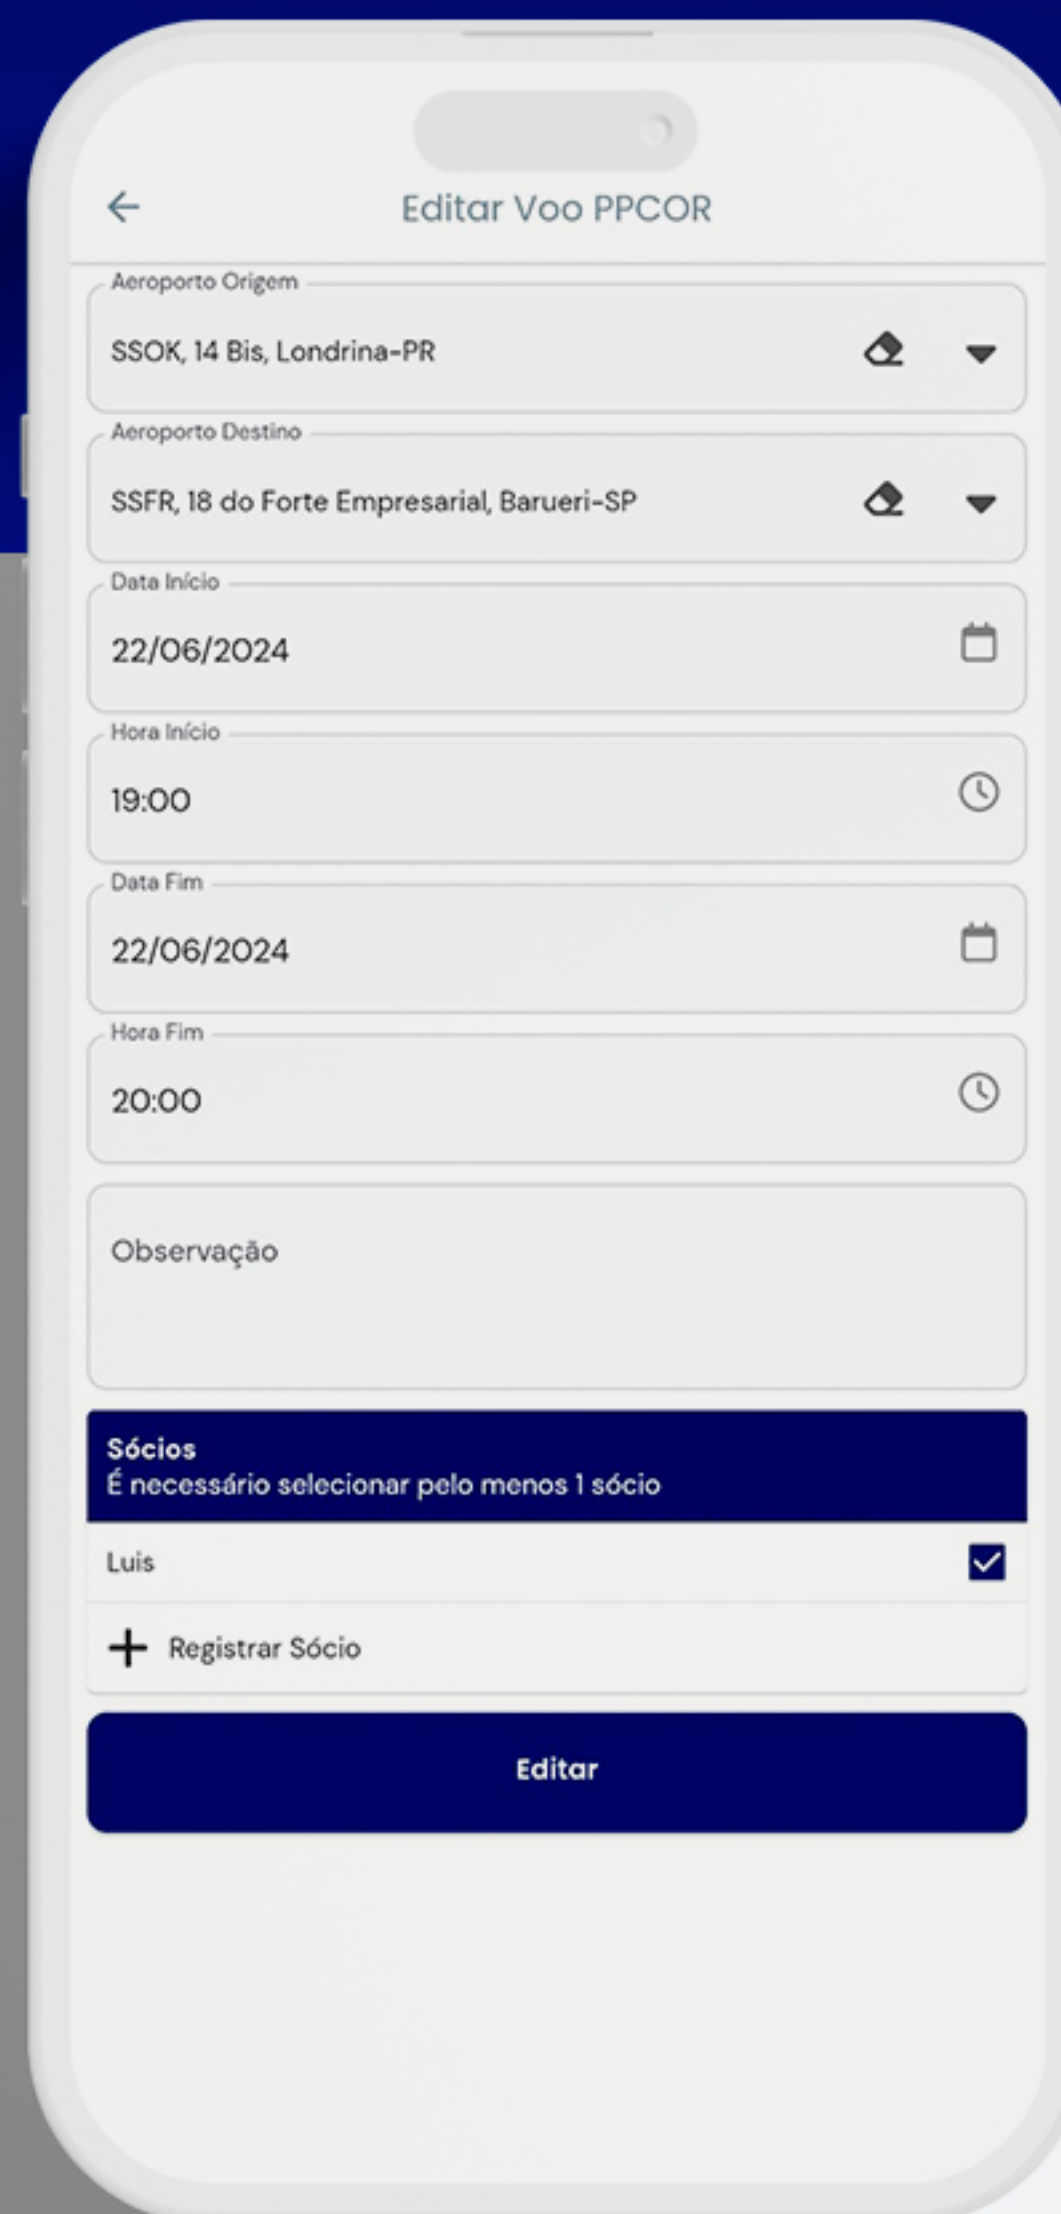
Editar Voo PPCOR

Aeroporto Origem
SSOK, 14 Bis, Londrina-PR

Aeroporto Destino
SSFR, 18 do Forte Empresarial, Barueri-SP

Data Início
22/06/2024

Hora Início
19:00

Data Fim
22/06/2024

Hora Fim
20:00

Observação

Sócios
É necessário selecionar pelo menos 1 sócio

Luis

+ Registrar Sócio

Editar